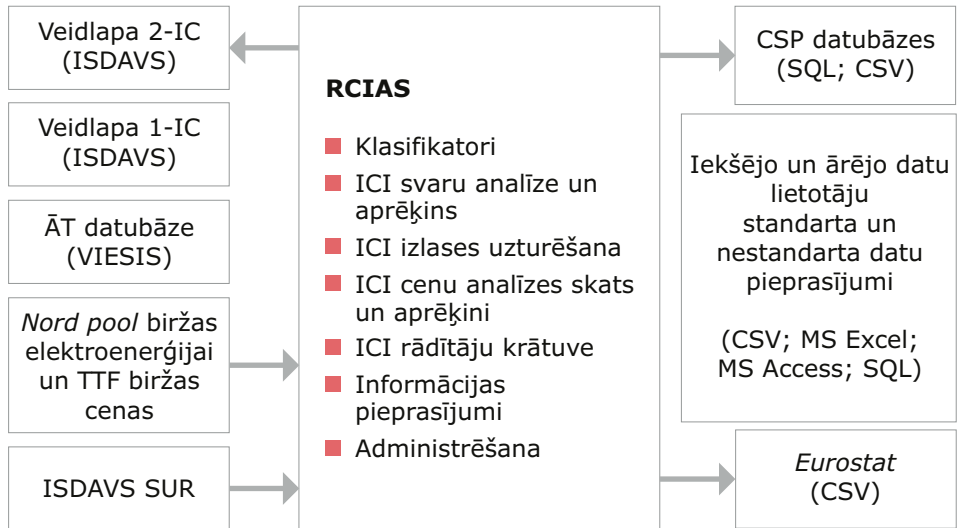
Veidlapa 2-IC
(ISDAVS)

Veidlapa 1-IC
(ISDAVS)

ĀT datubāze
(VIESIS)

*Nord pool* biržas elektroenerģijai un TTF biržas cenas

ISDAVS SUR

**RCIAS**

Klasifikatori

ICI svaru analīze un aprēķins

ICI izlases uzturēšana

ICI cenu analīzes skats un aprēķini

ICI rādītāju krātuve

Informācijas pieprasījumi

Administrēšana

CSP datubāzes
(SQL; CSV)

Iekšējo un ārējo datu lietotāju standarta un nestandarta datu pieprasījumi

(CSV; MS Excel; MS Access; SQL)

*Eurostat*
(CSV)